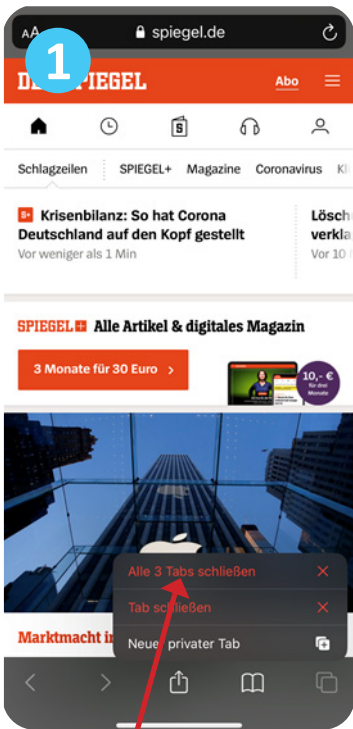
1

AA spiegel.de

DER SPIEGEL Abo

Schlagzeilen SPIEGEL+ Magazine Coronavirus Kl

S+ Krisenbilanz: So hat Corona Deutschland auf den Kopf gestellt
Vor weniger als 1 Min

Löschu verkla
Vor 10

SPIEGEL+ Alle Artikel & digitales Magazin

3 Monate für 30 Euro ›

10,- € für drei Monate

Alle 3 Tabs schließen

Tab schließen

Neuer privater Tab

Marktmacht i